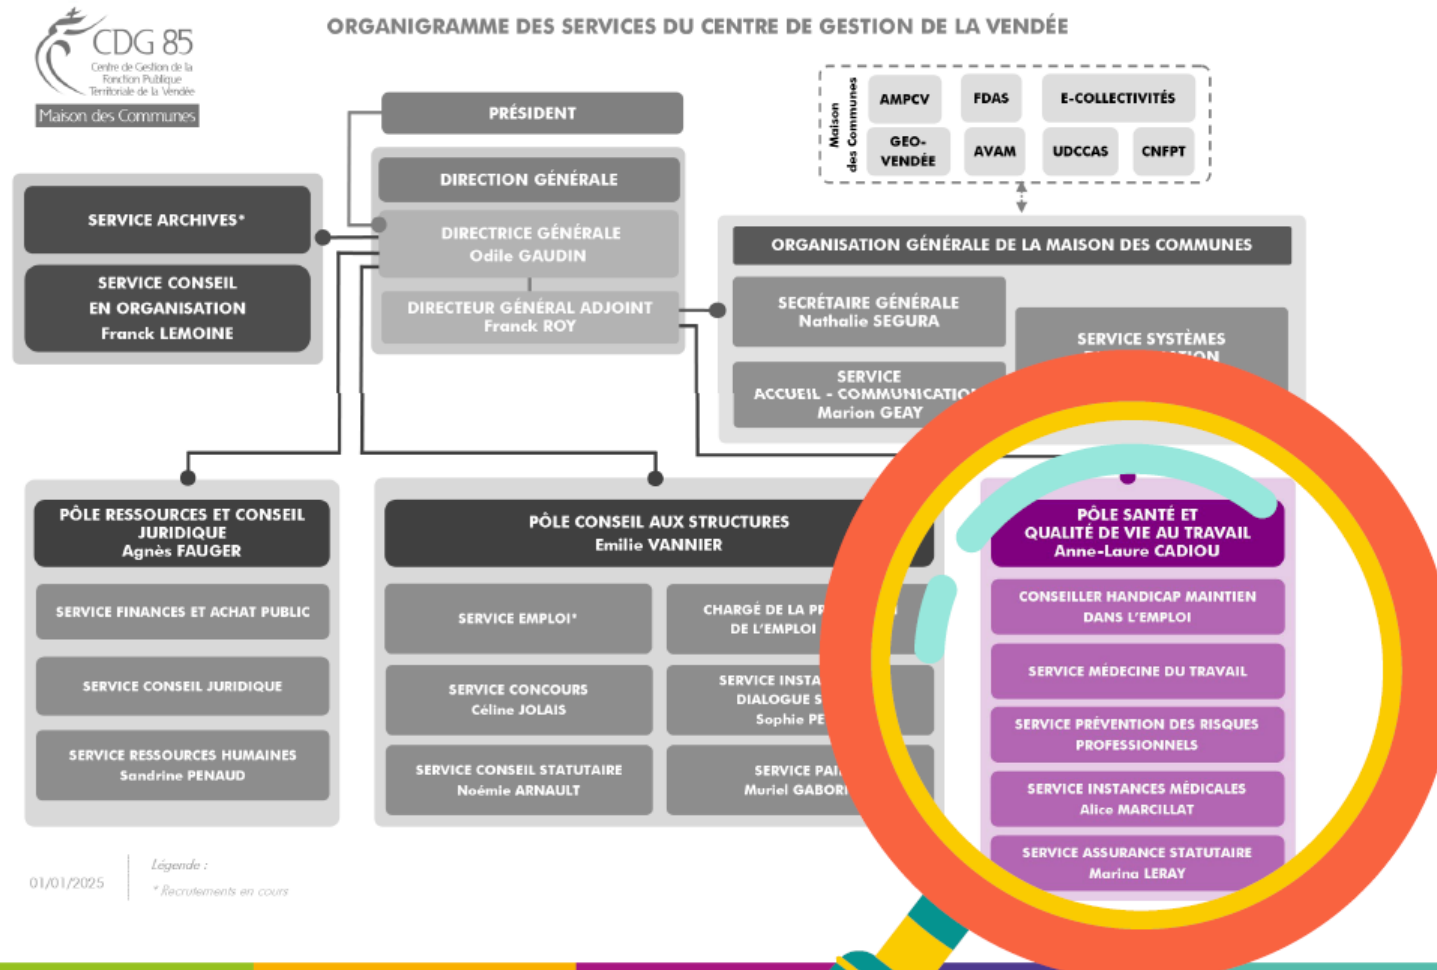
CDG 85
Centre de Gestion de la Fonction Publique Territoriale de la Vendée
Maison des Communes

ORGANIGRAMME DES SERVICES DU CENTRE DE GESTION DE LA VENDÉE

Maison des Communes
AMPCV
FDAS
E-COLLECTIVITÉS
GEO-VENDÉE
AVAM
UDCCAS
CNFPT

PRÉSIDENT

DIRECTION GÉNÉRALE
DIRECTRICE GÉNÉRALE
Odile GAUDIN
DIRECTEUR GÉNÉRAL ADJOINT
Franck ROY

SERVICE ARCHIVES*

SERVICE CONSEIL EN ORGANISATION
Franck LEMOINE

ORGANISATION GÉNÉRALE DE LA MAISON DES COMMUNES
SECRÉTAIRE GÉNÉRALE
Nathalie SEGURA
SERVICE SYSTÈMES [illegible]
SERVICE ACCUEIL - COMMUNICATIO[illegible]
Marion GEAY

PÔLE RESSOURCES ET CONSEIL JURIDIQUE
Agnès FAUGER
SERVICE FINANCES ET ACHAT PUBLIC
SERVICE CONSEIL JURIDIQUE
SERVICE RESSOURCES HUMAINES
Sandrine PENAUD

PÔLE CONSEIL AUX STRUCTURES
Emilie VANNIER
SERVICE EMPLOI*
CHARGÉ DE LA P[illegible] DE L'EMPLOI
SERVICE CONCOURS
Céline JOLAIS
SERVICE INSTA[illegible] DIALOGUE S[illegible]
Sophie PE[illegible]
SERVICE CONSEIL STATUTAIRE
Noémie ARNAULT
SERVICE PAI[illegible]
Muriel GABOR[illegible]

PÔLE SANTÉ ET QUALITÉ DE VIE AU TRAVAIL
Anne-Laure CADIOU
CONSEILLER HANDICAP MAINTIEN DANS L'EMPLOI
SERVICE MÉDECINE DU TRAVAIL
SERVICE PRÉVENTION DES RISQUES PROFESSIONNELS
SERVICE INSTANCES MÉDICALES
Alice MARCILLAT
SERVICE ASSURANCE STATUTAIRE
Marina LERAY

01/01/2025
Légende :
* Recrutements en cours